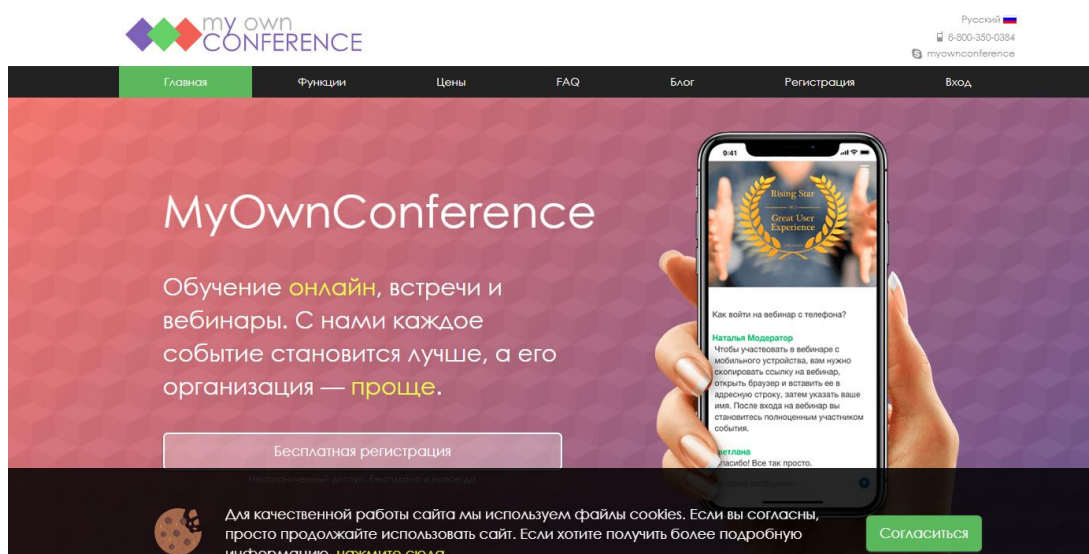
my own CONFERENCE

Русский
8-800-350-0384
myownconference

Главная | Функции | Цены | FAQ | Блог | Регистрация | Вход

MyOwnConference

Обучение онлайн, встречи и вебинары. С нами каждое событие становится лучше, а его организация — проще.

Бесплатная регистрация

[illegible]

9:41

Rising Star
Great User Experience

Как войти на вебинар с телефона?

Наталья Модератор
Чтобы участвовать в вебинаре с мобильного устройства, вам нужно скопировать ссылку на вебинар, открыть браузер и вставить ее в адресную строку, затем указать ваше имя. После входа на вебинар вы становитесь полноценным участником события.

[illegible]ветлана
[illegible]пасибо! Все так просто.

Для качественной работы сайта мы используем файлы cookies. Если вы согласны, просто продолжайте использовать сайт. Если хотите получить более подробную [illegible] нажмите сюда.

Согласиться